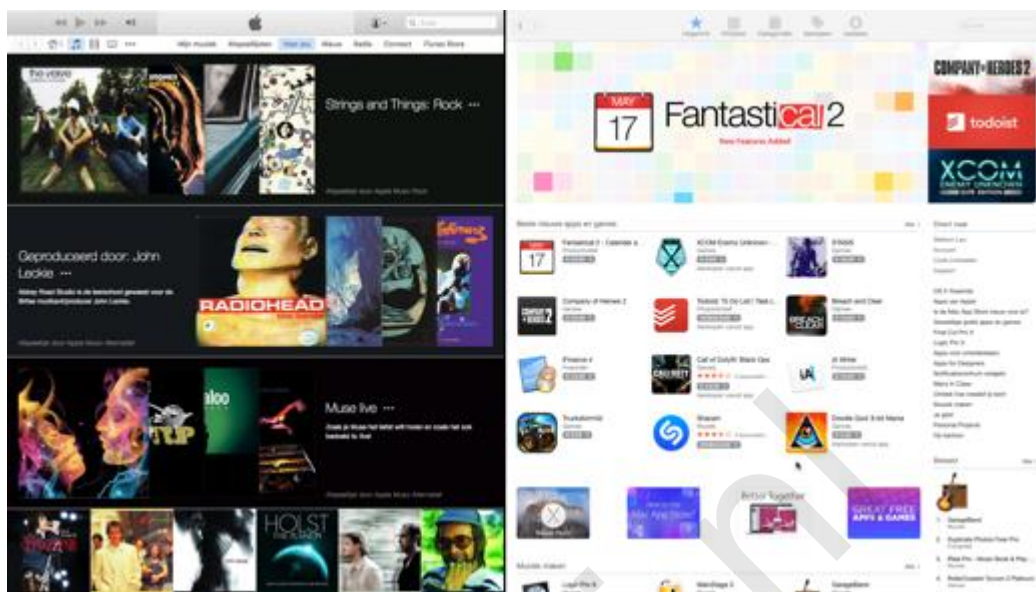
Mijn muziek Afspeellijsten Voor jou Nieuw Radio Connect iTunes Store

the verve

Strings and Things: Rock ···

Geproduceerd door: John Leckie ···

RADIOHEAD

Muse live ···

HOLST

MAY
17
Fantastical 2
New Features Added

COMPANY OF HEROES 2

todoist

XCOM
ENEMY UNKNOWN

Beste nieuwe apps en games

Fantastical 2 - Calendar &

XCOM Enemy Unknown

Company of Heroes 2

Todoist: To Do List | Task L...

Breach and Clear

Call of Duty®: Black Ops

iA Writer

Truckstormer

Shazam

Doodle God: 8-bit Mania

Better Together

GREAT FREE APPS & GAMES

Muziek maken

Logic Pro X

MainStage 3

GarageBand